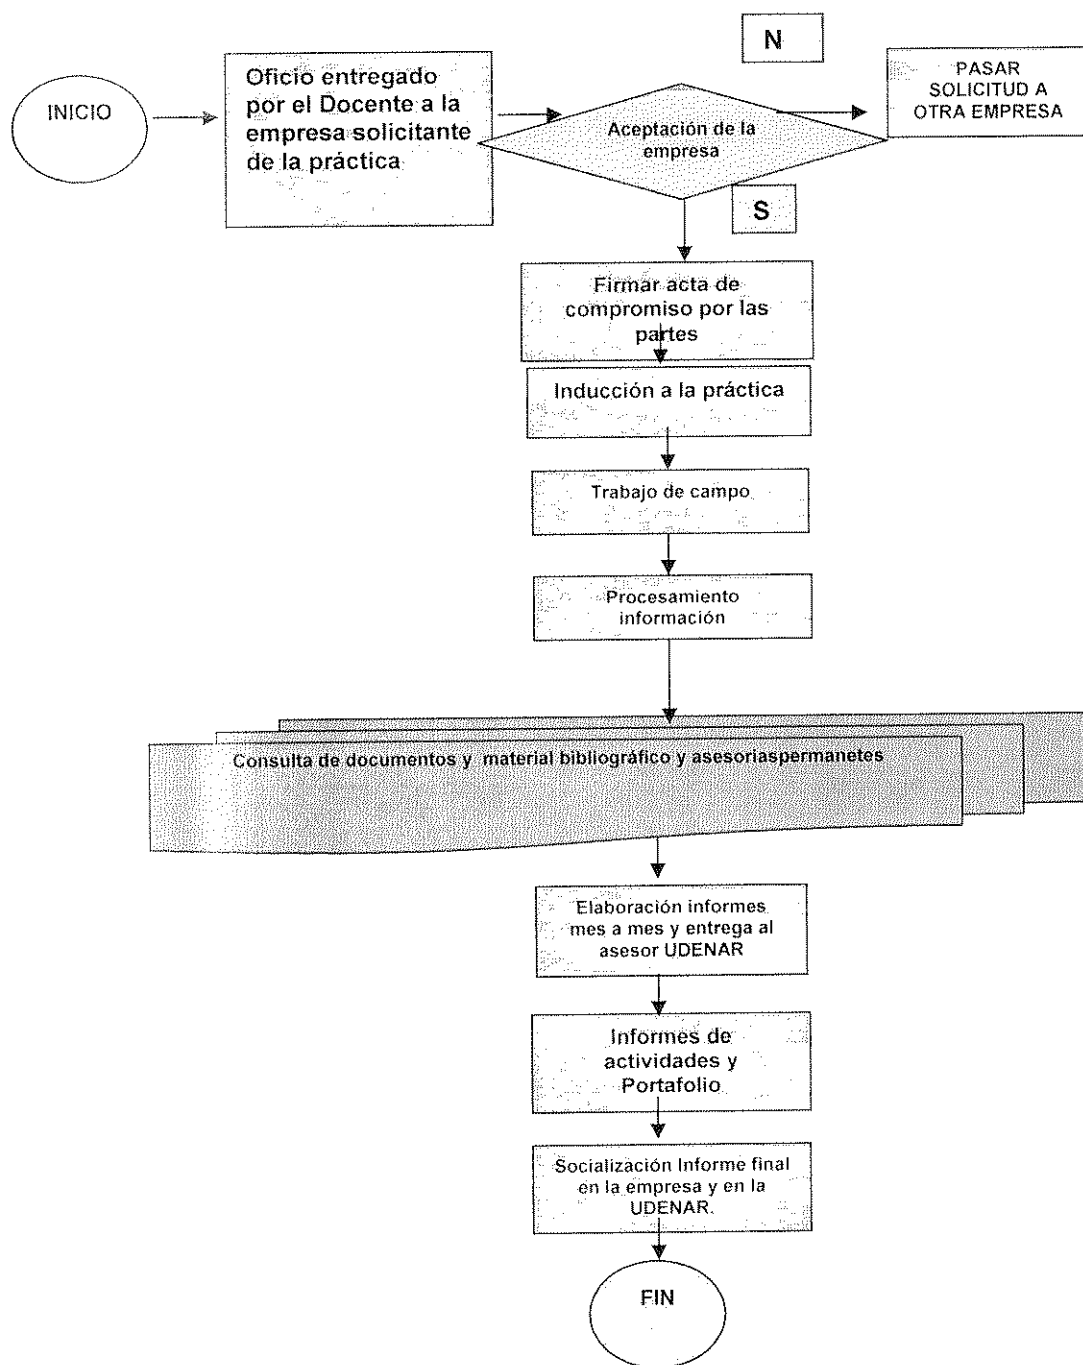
INICIO

Oficio entregado por el Docente a la empresa solicitante de la práctica

N

Aceptación de la empresa

PASAR SOLICITUD A OTRA EMPRESA

S

Firmar acta de compromiso por las partes

Inducción a la práctica

Trabajo de campo

Procesamiento información

Consulta de documentos y material bibliográfico y asesoriaspermanetes

Elaboración informes mes a mes y entrega al asesor UDENAR

Informes de actividades y Portafolio

Socialización Informe final en la empresa y en la UDENAR.

FIN